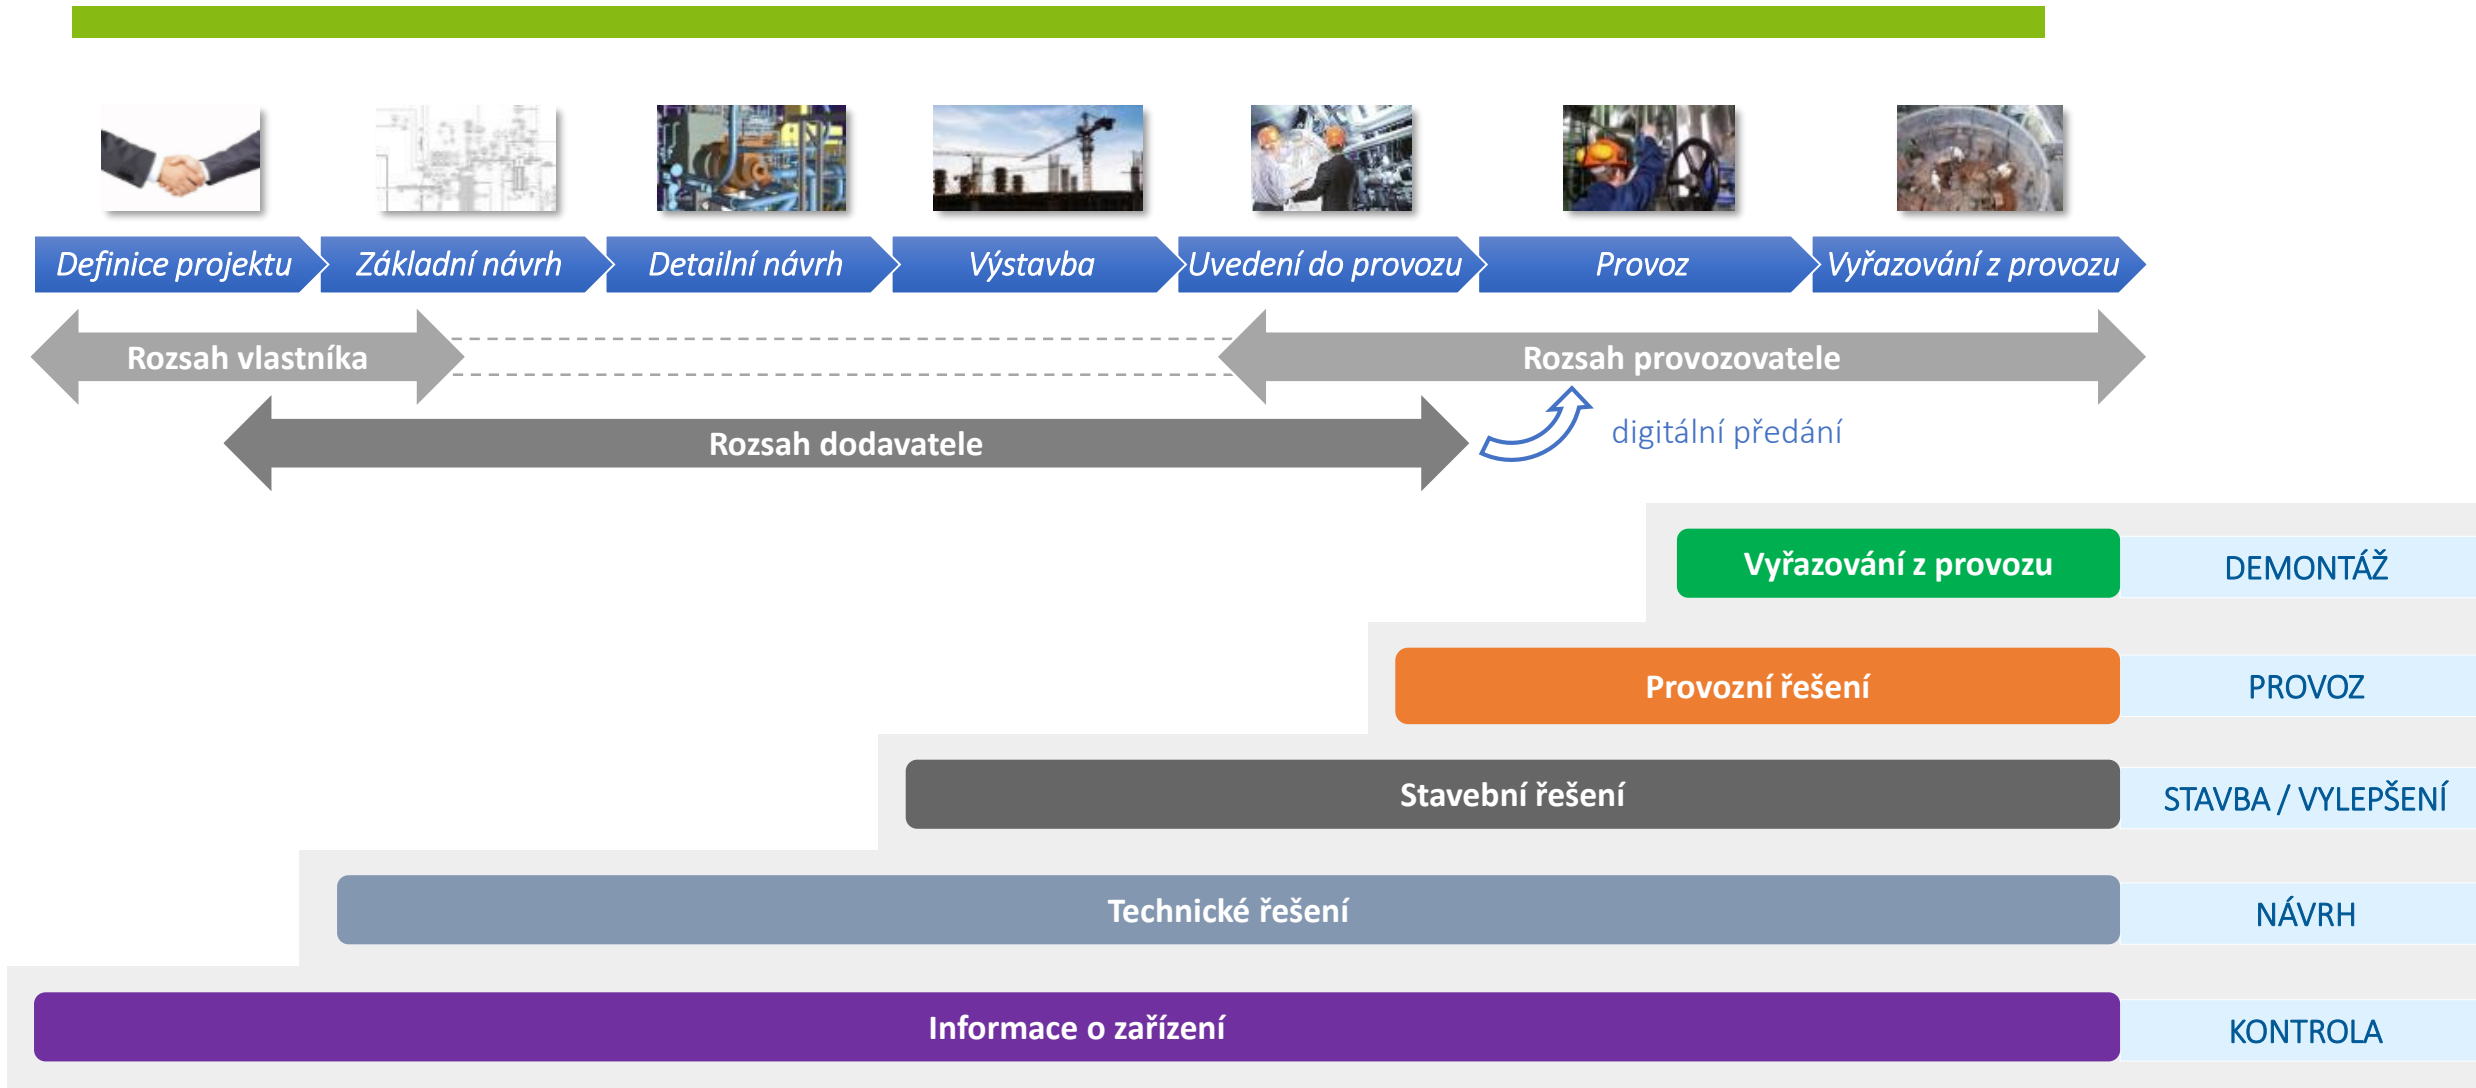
Definice projektu
Základní návrh
Detailní návrh
Výstavba
Uvedení do provozu
Provoz
Vyřazování z provozu

Rozsah vlastníka
Rozsah provozovatele
Rozsah dodavatele
digitální předání

Vyřazování z provozu
DEMONTÁŽ

Provozní řešení
PROVOZ

Stavební řešení
STAVBA / VYLEPŠENÍ

Technické řešení
NÁVRH

Informace o zařízení
KONTROLA